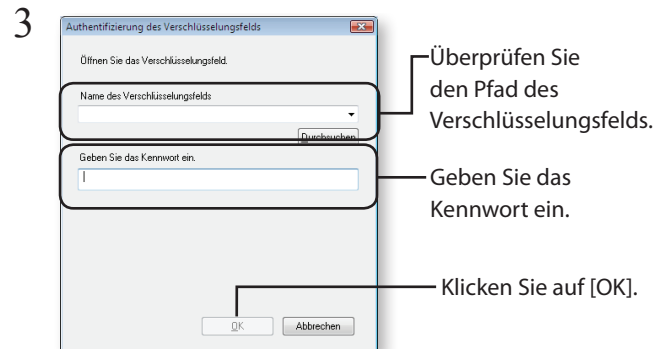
3

Authentifizierung des Verschlüsselungsfelds

Öffnen Sie das Verschlüsselungsfeld.

Name des Verschlüsselungsfelds

Durchsuchen

Geben Sie das Kennwort ein.

OK

Abbrechen

Überprüfen Sie den Pfad des Verschlüsselungsfelds.

Geben Sie das Kennwort ein.

Klicken Sie auf [OK].